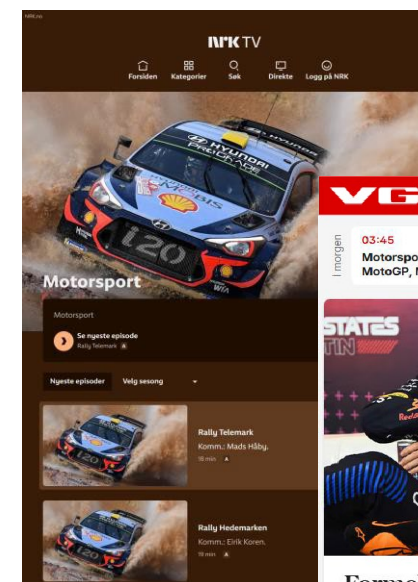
NRK.no

NRK TV

Forsiden Kategorier Søk Direkte Logg på NRK

HYUNDAI
Mobis
SHELL
i20
WRC

Motorsport

Motorsport

Se nyeste episode
Rally Telemark

Nyeste episoder Velg sesong

Rally Telemark
Komm.: Mads Håby.
18 min

Rally Hedemarken
Komm.: Eirik Koren.
18 min

VG

I morgen

03:45
Motorspo
MotoGP, M

STATES
TIN

Formu